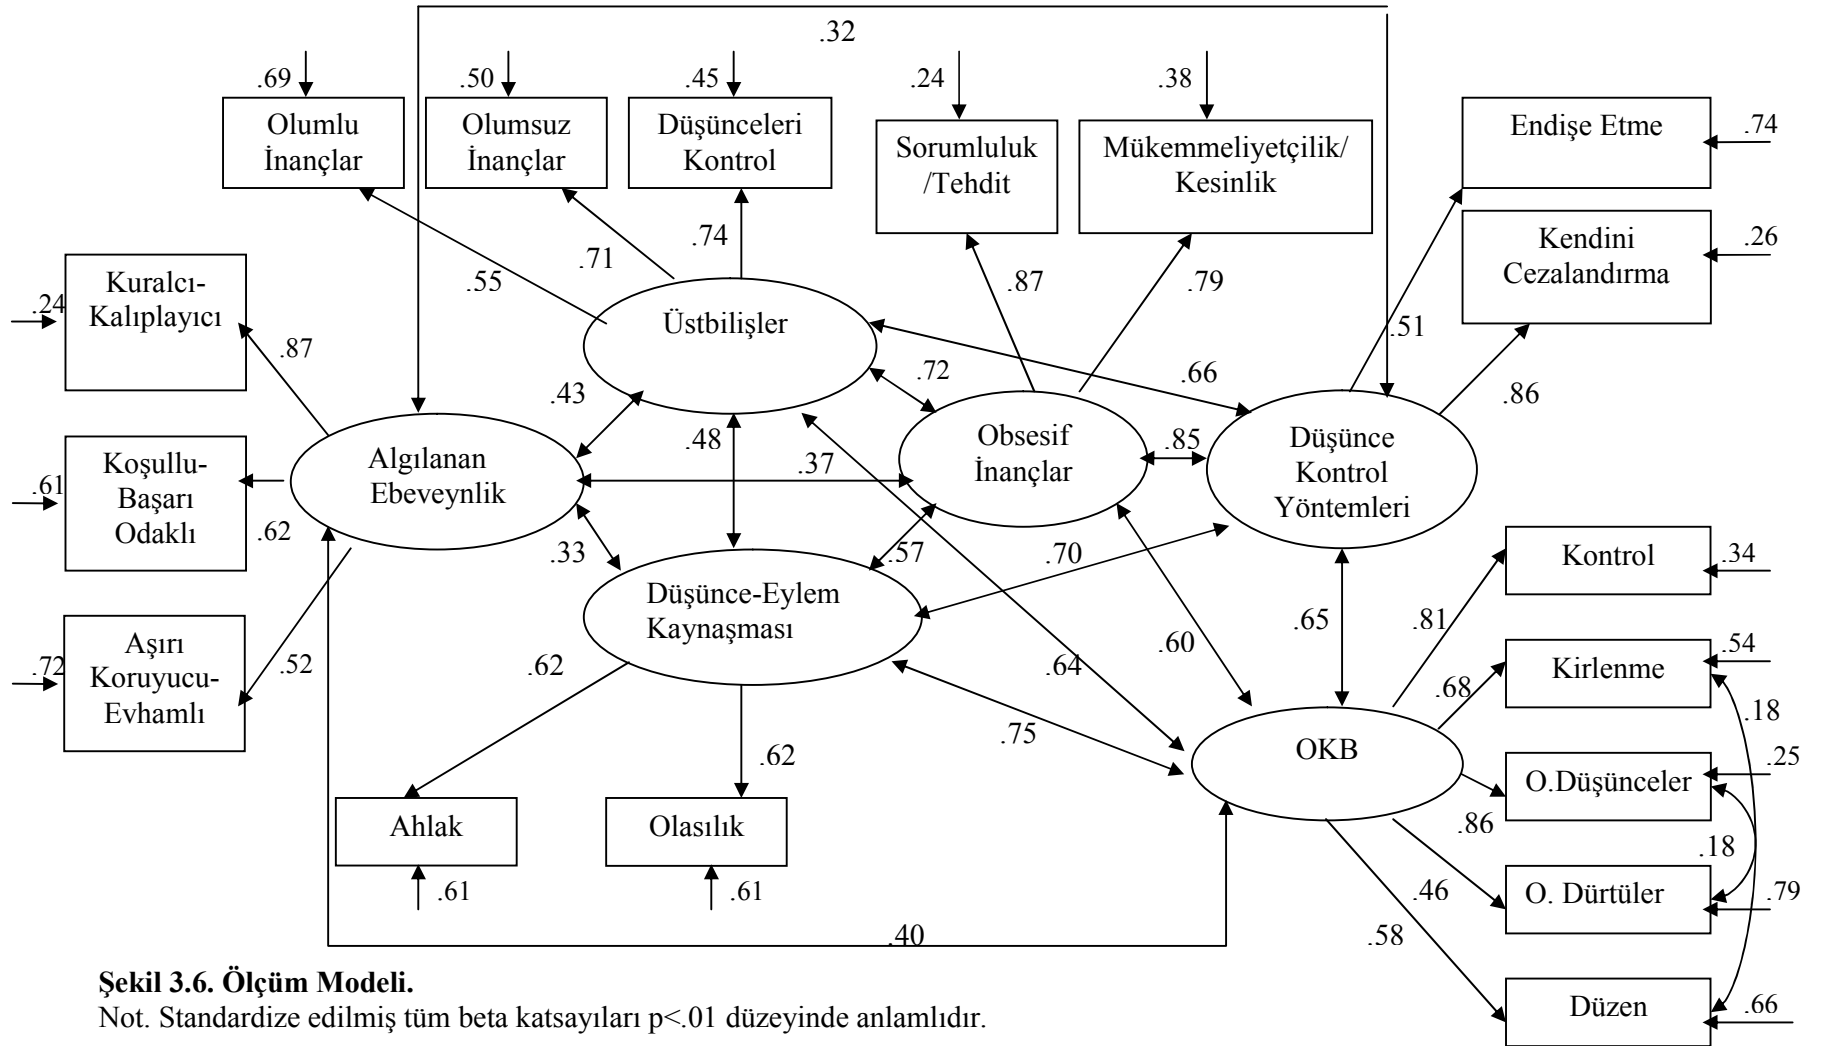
.32

.69
Olumlu İnançlar

.50
Olumsuz İnançlar

.45
Düşünceleri Kontrol

.24
Sorumluluk /Tehdit

.38
Mükemmeliyetçilik/ Kesinlik

Endişe Etme
.74

Kendini Cezalandırma
.26

.55
.71
.74
.87
.79
.51

Kuralcı-Kalıplayıcı
.24
.87

Üstbilişler

.66
.72
.43

.86

Koşullu-Başarı Odaklı
.61
.62

Algılanan Ebeveynlik

.48
.37

Obsesif İnançlar

.85

Düşünce Kontrol Yöntemleri

.33
.57
.70

Kontrol
.34

Aşırı Koruyucu-Evhamlı
.72
.52

Düşünce-Eylem Kaynaşması

.65
.81
.60
.64
.62

Kirlenme
.54
.68
.18

.75
.62

OKB

O.Düşünceler
.25
.86
.18

Ahlak
.61

Olasılık
.61

.46
O. Dürtüler
.79

.40
.58

Düzen
.66

Şekil 3.6. Ölçüm Modeli.
Not. Standardize edilmiş tüm beta katsayıları p<.01 düzeyinde anlamlıdır.